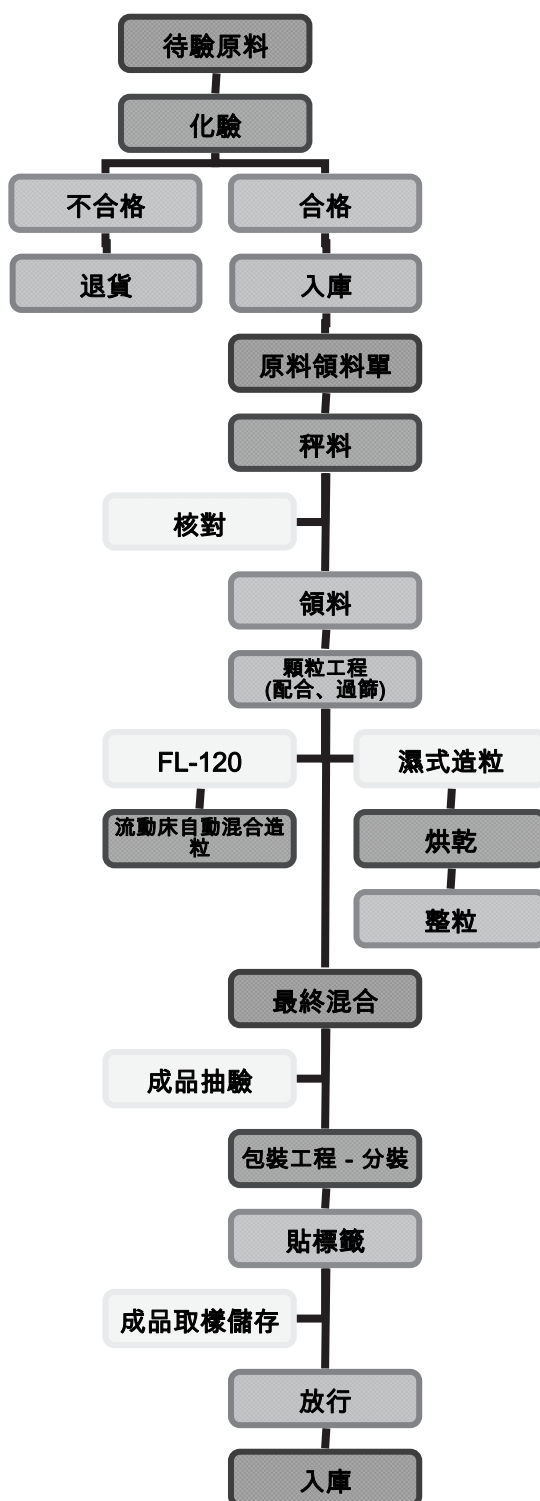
待驗原料

化驗

不合格

合格

退貨

入庫

原料領料單

秤料

核對

領料

顆粒工程
(配合、過篩)

FL-120

濕式造粒

流動床自動混合造粒

烘乾

整粒

最終混合

成品抽驗

包裝工程 - 分裝

貼標籤

成品取樣儲存

放行

入庫